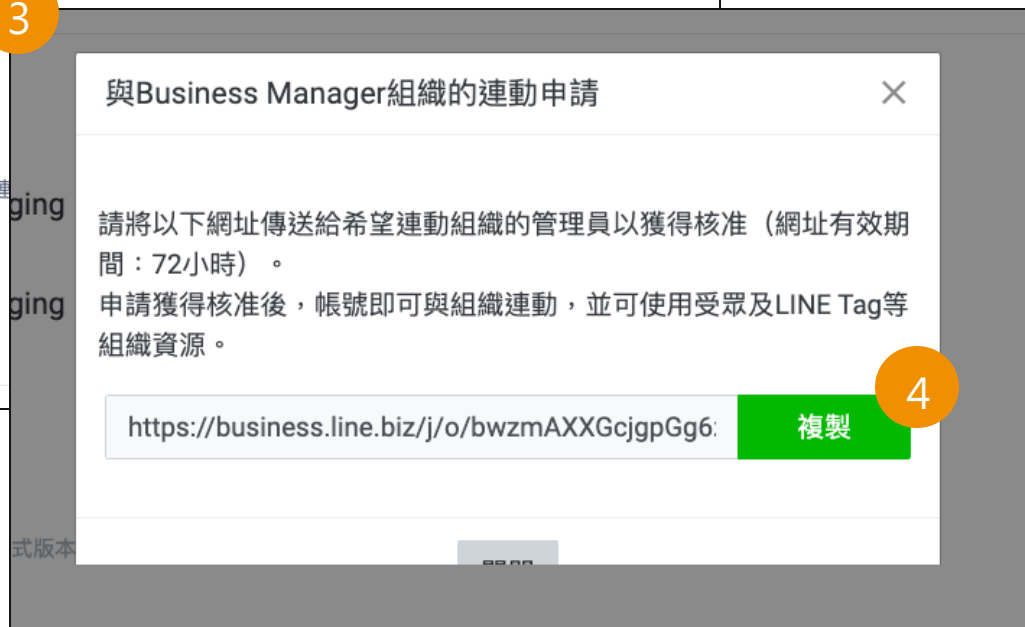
3

與Business Manager組織的連動申請

×

請將以下網址傳送給希望連動組織的管理員以獲得核准（網址有效期間：72小時）。
申請獲得核准後，帳號即可與組織連動，並可使用受眾及LINE Tag等組織資源。

https://business.line.biz/j/o/bwzmAXXGcjgpGg6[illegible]

複製

4

ging

ging

式版本

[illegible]